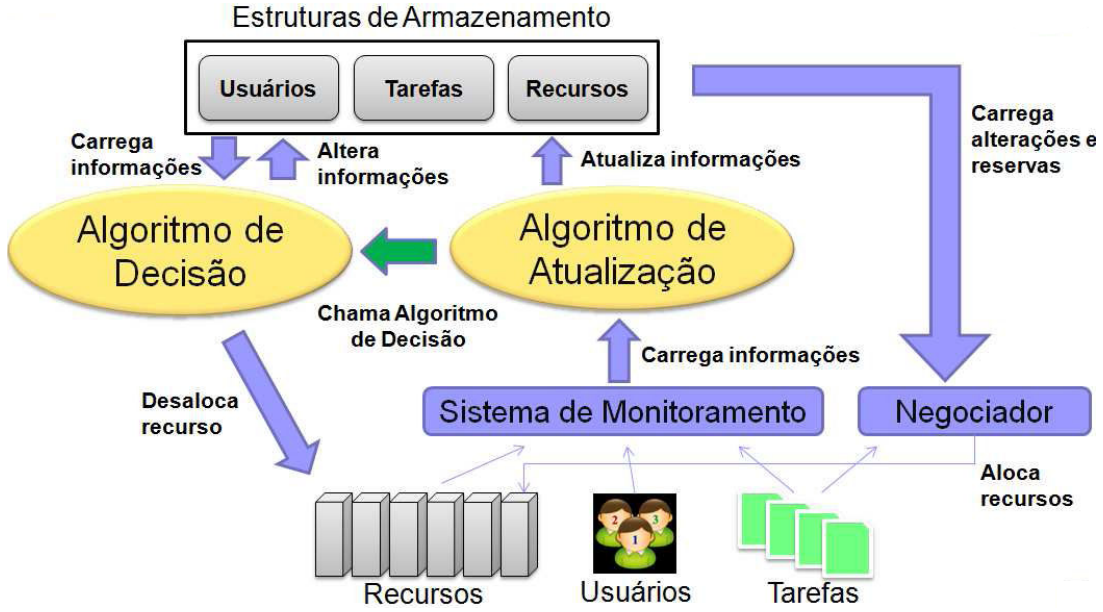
Estruturas de Armazenamento

Usuários

Tarefas

Recursos

Carrega informações

Altera informações

Atualiza informações

Carrega alterações e reservas

Algoritmo de Decisão

Algoritmo de Atualização

Chama Algoritmo de Decisão

Carrega informações

Desaloca recurso

Sistema de Monitoramento

Negociador

Aloca recursos

Recursos

Usuários

Tarefas